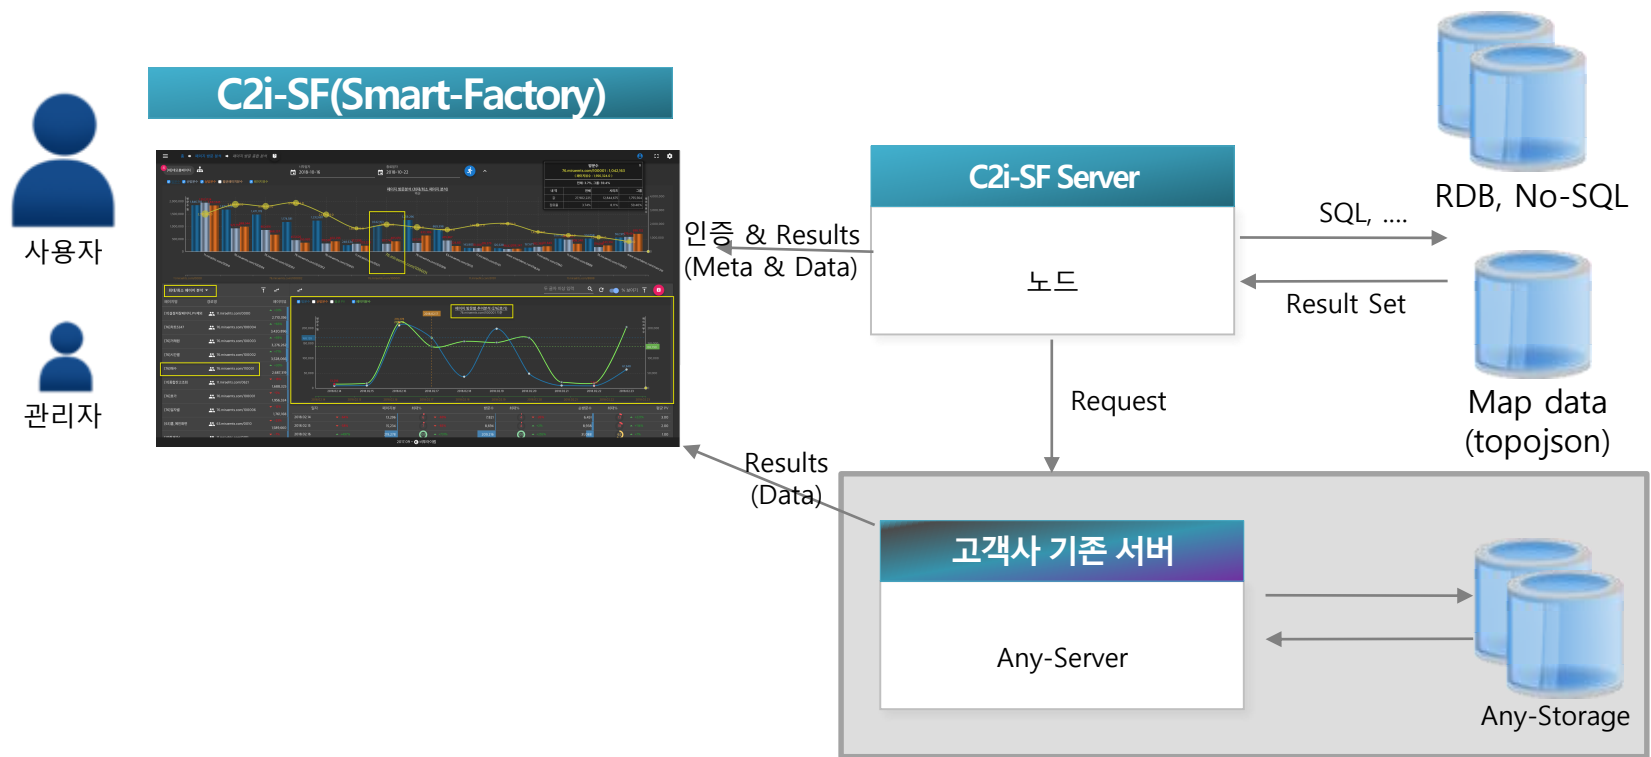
C2i-SF(Smart-Factory)

사용자

관리자

C2i-SF Server

노드

인증 & Results
(Meta & Data)

SQL, ....

Result Set

RDB, No-SQL

Map data
(topojson)

Request

Results
(Data)

고객사 기존 서버

Any-Server

Any-Storage